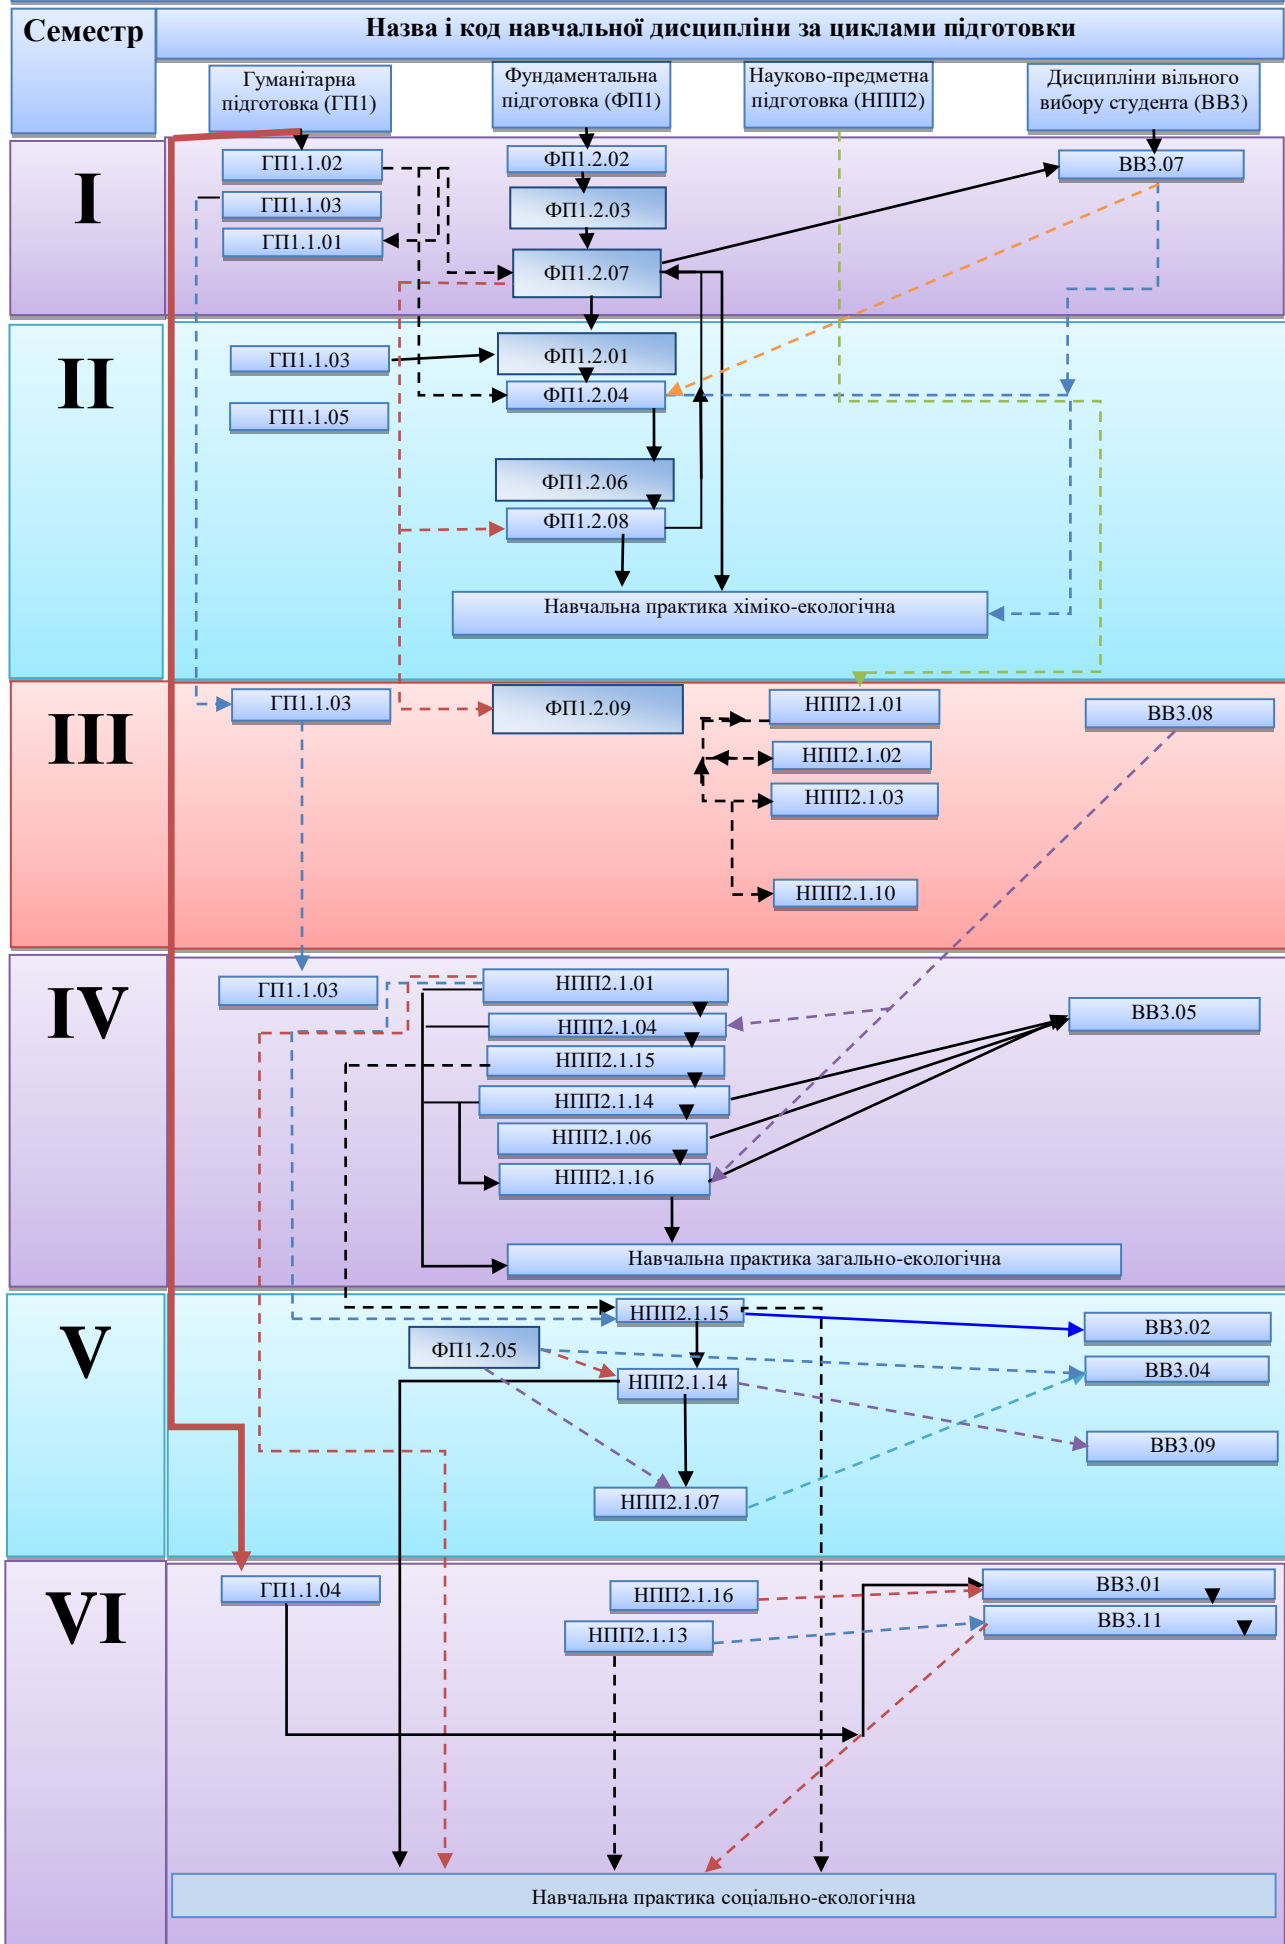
Семестр

Назва і код навчальної дисципліни за циклами підготовки

Гуманітарна підготовка (ГП1)

Фундаментальна підготовка (ФП1)

Науково-предметна підготовка (НПП2)

Дисципліни вільного вибору студента (ВВ3)

I

ГП1.1.02
ГП1.1.03
ГП1.1.01
ФП1.2.02
ФП1.2.03
ФП1.2.07
ВВ3.07

II

ГП1.1.03
ГП1.1.05
ФП1.2.01
ФП1.2.04
ФП1.2.06
ФП1.2.08
Навчальна практика хіміко-екологічна

III

ГП1.1.03
ФП1.2.09
НПП2.1.01
НПП2.1.02
НПП2.1.03
НПП2.1.10
ВВ3.08

IV

ГП1.1.03
НПП2.1.01
НПП2.1.04
НПП2.1.15
НПП2.1.14
НПП2.1.06
НПП2.1.16
ВВ3.05
Навчальна практика загально-екологічна

V

НПП2.1.15
ФП1.2.05
НПП2.1.14
НПП2.1.07
ВВ3.02
ВВ3.04
ВВ3.09

VI

ГП1.1.04
НПП2.1.16
НПП2.1.13
ВВ3.01
ВВ3.11
Навчальна практика соціально-екологічна